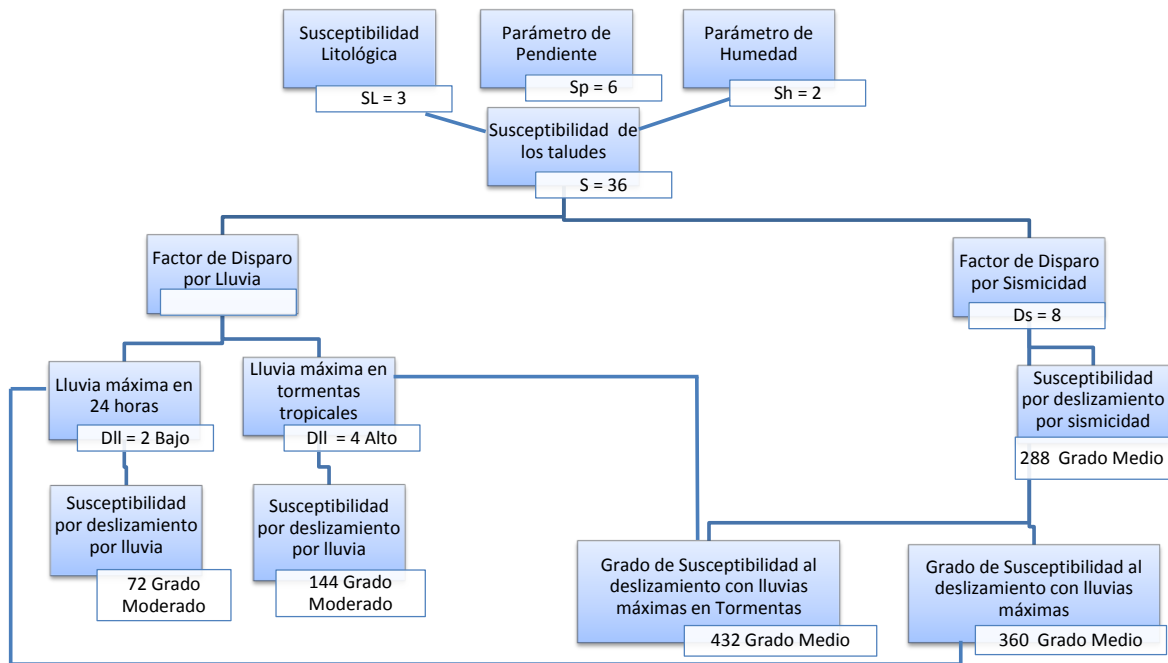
Susceptibilidad Litológica

SL = 3

Parámetro de Pendiente

Sp = 6

Parámetro de Humedad

Sh = 2

Susceptibilidad de los taludes

S = 36

Factor de Disparo por Lluvia

Factor de Disparo por Sismicidad

Ds = 8

Lluvia máxima en 24 horas

Dll = 2 Bajo

Lluvia máxima en tormentas tropicales

Dll = 4 Alto

Susceptibilidad por deslizamiento por sismicidad

288 Grado Medio

Susceptibilidad por deslizamiento por lluvia

72 Grado Moderado

Susceptibilidad por deslizamiento por lluvia

144 Grado Moderado

Grado de Susceptibilidad al deslizamiento con lluvias máximas en Tormentas

432 Grado Medio

Grado de Susceptibilidad al deslizamiento con lluvias máximas

360 Grado Medio